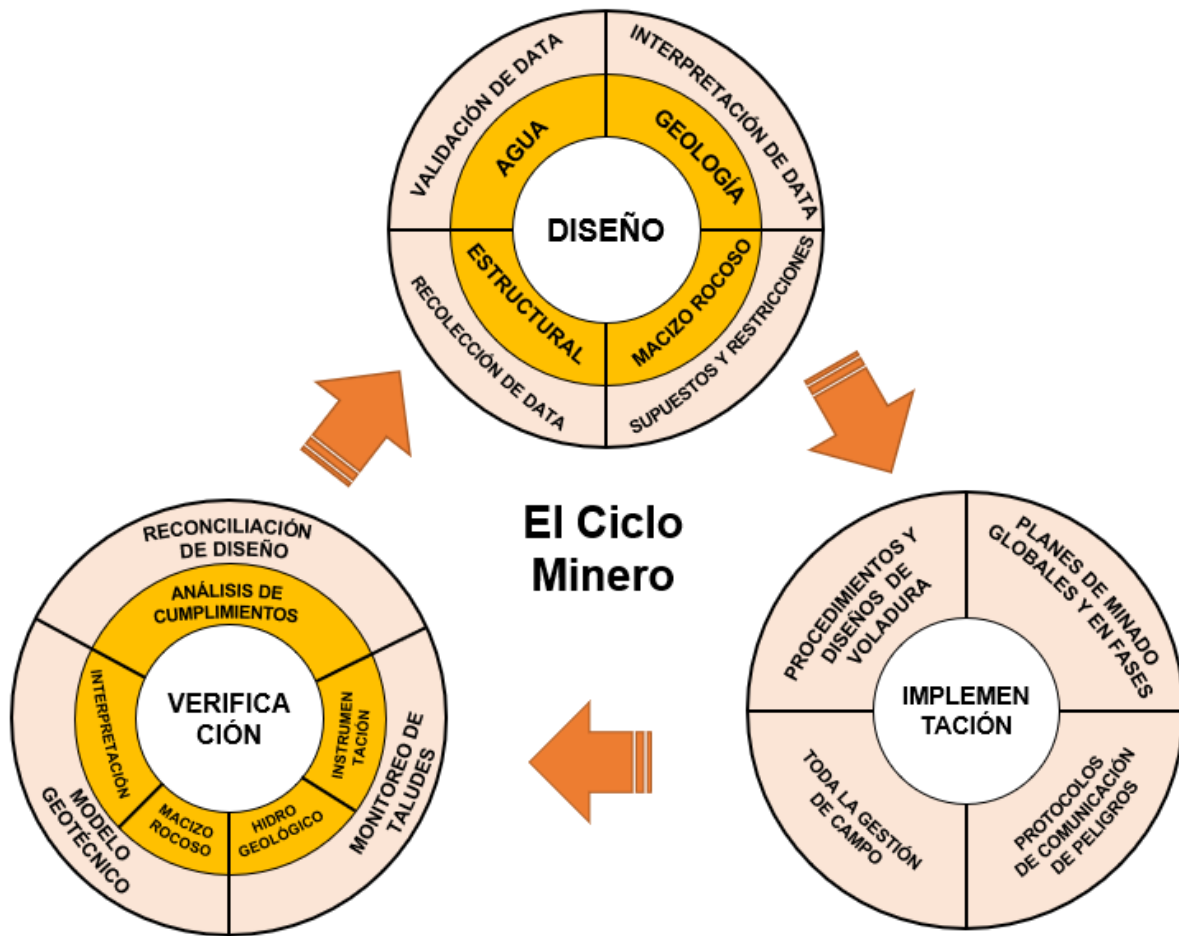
VALIDACIÓN DE DATA
INTERPRETACIÓN DE DATA
AGUA
GEOLOGÍA
DISEÑO
ESTRUCTURAL
MACIZO ROCOSO
RECOLECCIÓN DE DATA
SUPUESTOS Y RESTRICCIONES

El Ciclo Minero

RECONCILIACIÓN DE DISEÑO
ANÁLISIS DE CUMPLIMIENTOS
INTERPRETACIÓN
VERIFICACIÓN
INSTRUMENTACIÓN
MACIZO ROCOSO
HIDRO GEOLÓGICO
MODELO GEOTÉCNICO
MONITOREO DE TALUDES

PROCEDIMIENTOS Y DISEÑOS DE VOLADURA
PLANES DE MINADO GLOBALES Y EN FASES
IMPLEMENTACIÓN
TODA LA GESTIÓN DE CAMPO
PROTOCOLOS DE COMUNICACIÓN DE PELIGROS